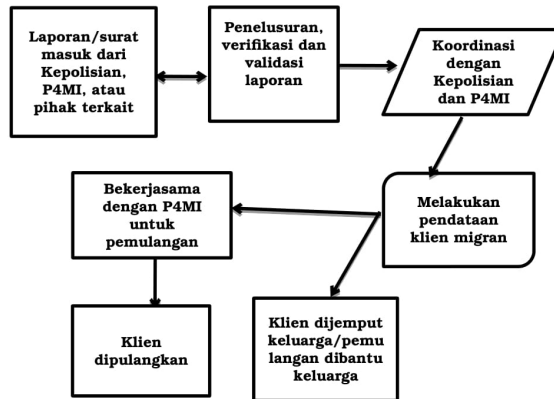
Laporan/surat masuk dari Kepolisian, P4MI, atau pihak terkait

Penelusuran, verifikasi dan validasi laporan

Koordinasi dengan Kepolisian dan P4MI

Melakukan pendataan klien migran

Bekerjasama dengan P4MI untuk pemulangan

Klien dipulangkan

Klien dijemput keluarga/pemulangan dibantu keluarga